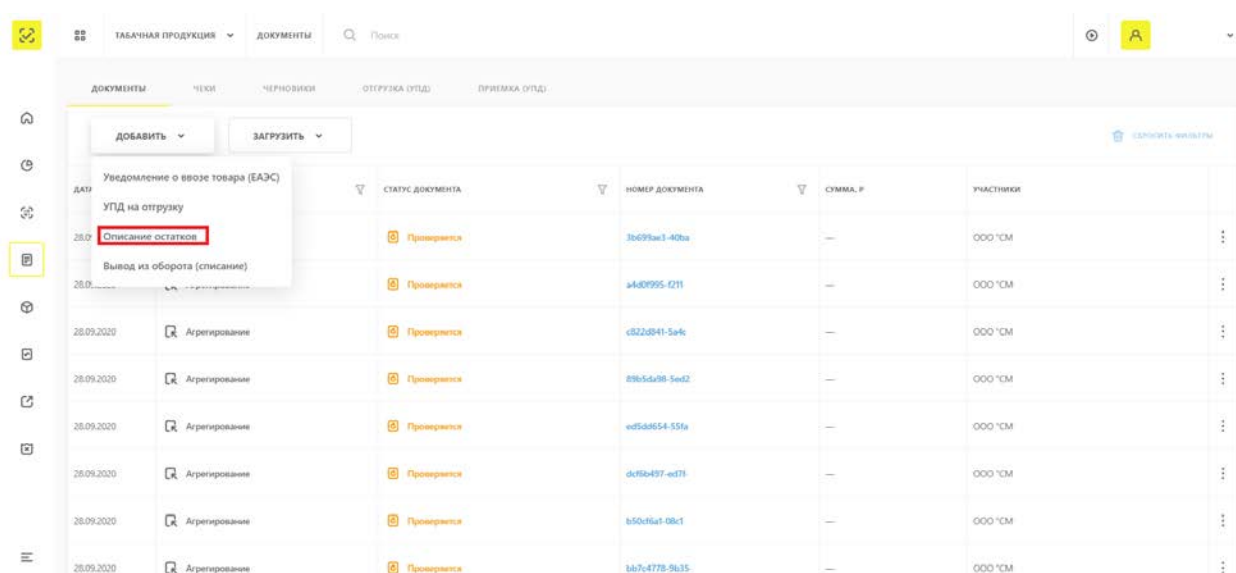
ТАБАЧНАЯ ПРОДУКЦИЯ ДОКУМЕНТЫ Поиск

ДОКУМЕНТЫ ЧЕКИ ЧЕРНОВИКИ ОТГРУЗКА (УПД) ПРИЕМКА (УПД)

ДОБАВИТЬ ЗАГРУЗИТЬ

СБРОСИТЬ ФИЛЬТРЫ

Уведомление о ввозе товара (ЕАЭС)
УПД на отгрузку
Описание остатков
Вывод из оборота (списание)

| ДАТА | | СТАТУС ДОКУМЕНТА | НОМЕР ДОКУМЕНТА | СУММА, Р | УЧАСТНИКИ |
|---|---|---|---|---|---|
| 28.0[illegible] | | Проверяется | 3b699ae3-40ba | — | ООО "СМ |
| 28.0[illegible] | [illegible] | Проверяется | a4d0f995-f211 | — | ООО "СМ |
| 28.09.2020 | Агрегирование | Проверяется | c822d841-5a4c | — | ООО "СМ |
| 28.09.2020 | Агрегирование | Проверяется | 89b5da98-5ed2 | — | ООО "СМ |
| 28.09.2020 | Агрегирование | Проверяется | ed5dd654-55fa | — | ООО "СМ |
| 28.09.2020 | Агрегирование | Проверяется | dcf6b497-ed7f | — | ООО "СМ |
| 28.09.2020 | Агрегирование | Проверяется | b50cf6a1-08c1 | — | ООО "СМ |
| 28.09.2020 | Агрегирование | Проверяется | bb7c4778-9b35 | — | ООО "СМ |